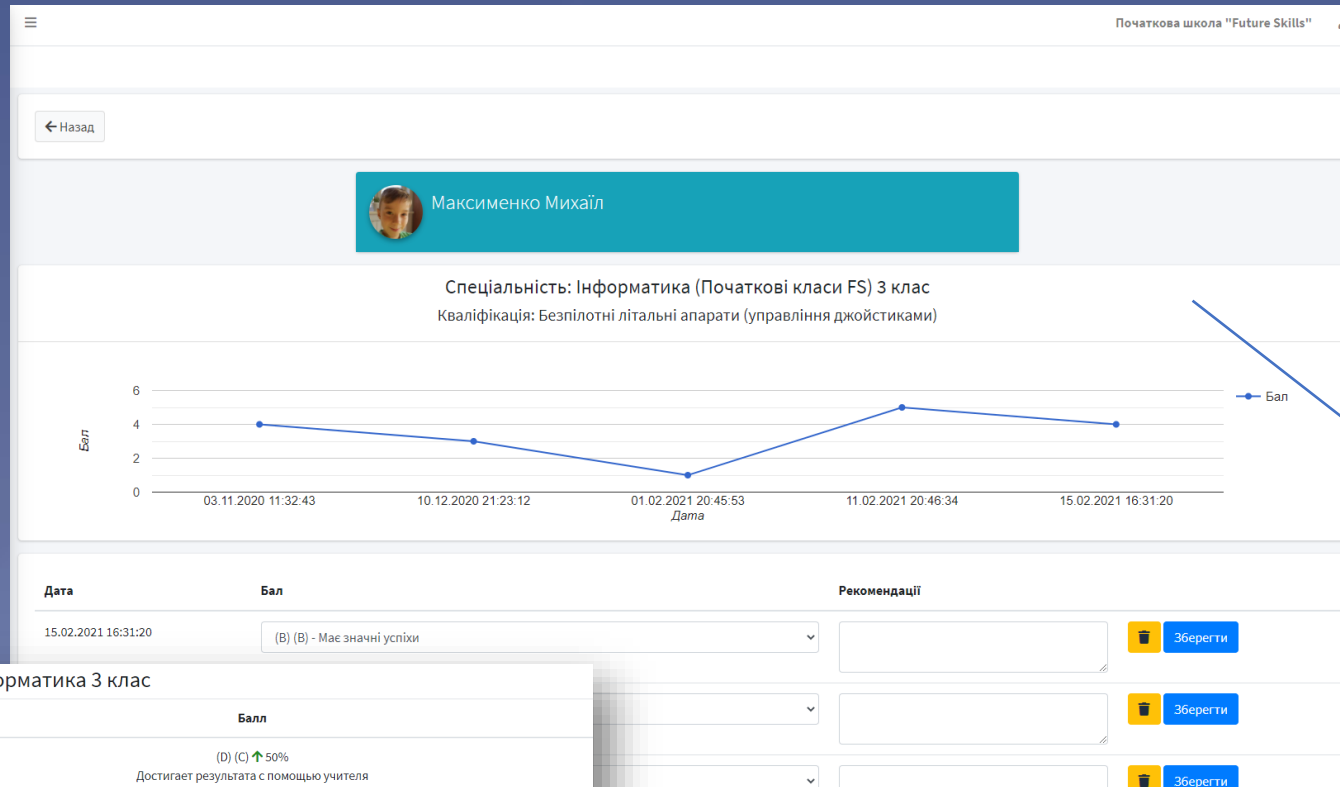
Початкова школа "Future Skills"

Назад

Максименко Михаїл

Спеціальність: Інформатика (Початкові класи FS) 3 клас
Кваліфікація: Безпілотні літальні апарати (управління джойстиками)

6
4
2
0
Бал
03.11.2020 11:32:43
10.12.2020 21:23:12
01.02.2021 20:45:53
11.02.2021 20:46:34
15.02.2021 16:31:20
Дата
Бал

| Дата | Бал | Рекомендації | |
|---|---|---|---|
| 15.02.2021 16:31:20 | (B) (B) - Має значні успіхи | | Зберегти |
| | | | Зберегти |
| | | | Зберегти |

орматика 3 клас
Балл
(D) (C) 50%
Достигает результата с помощью учителя